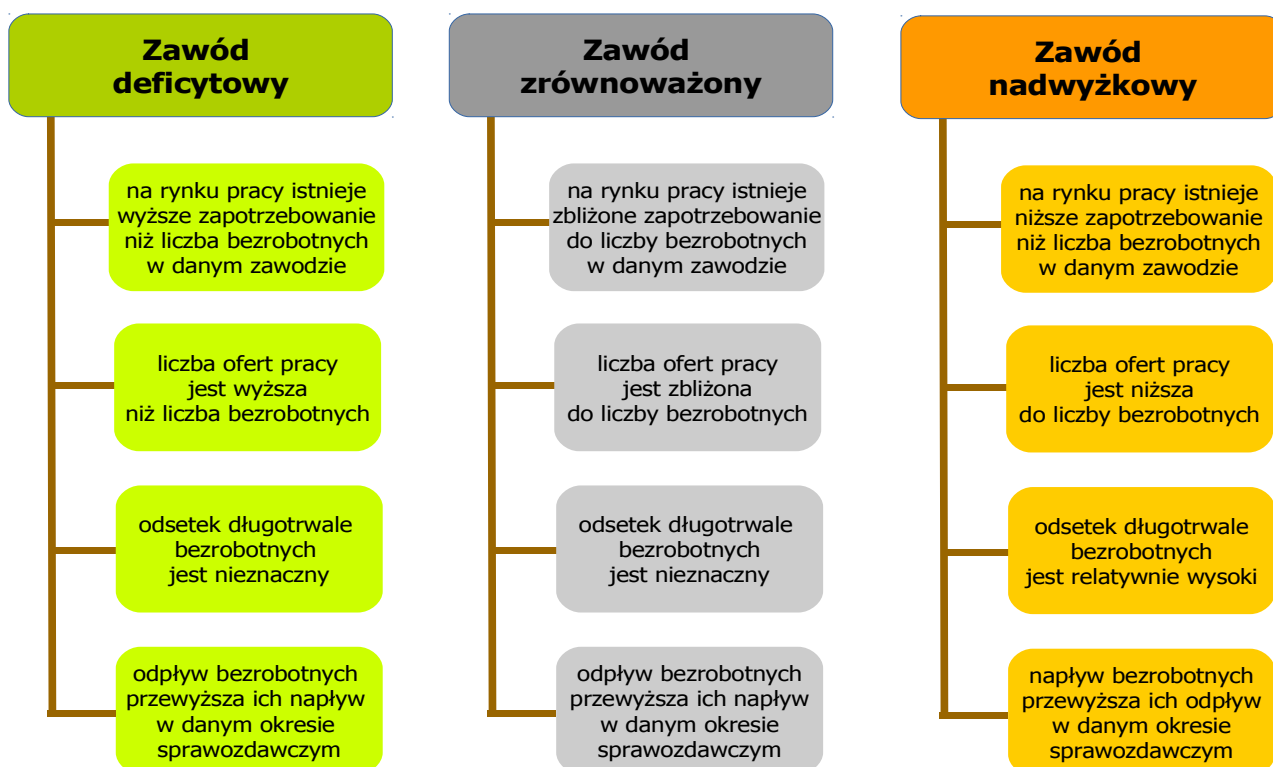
Zawód deficytowy

na rynku pracy istnieje wyższe zapotrzebowanie niż liczba bezrobotnych w danym zawodzie

liczba ofert pracy jest wyższa niż liczba bezrobotnych

odsetek długotrwale bezrobotnych jest nieznaczny

odpływ bezrobotnych przewyższa ich napływ w danym okresie sprawozdawczym

Zawód zrównoważony

na rynku pracy istnieje zbliżone zapotrzebowanie do liczby bezrobotnych w danym zawodzie

liczba ofert pracy jest zbliżona do liczby bezrobotnych

odsetek długotrwale bezrobotnych jest nieznaczny

odpływ bezrobotnych przewyższa ich napływ w danym okresie sprawozdawczym

Zawód nadwyżkowy

na rynku pracy istnieje niższe zapotrzebowanie niż liczba bezrobotnych w danym zawodzie

liczba ofert pracy jest niższa do liczby bezrobotnych

odsetek długotrwale bezrobotnych jest relatywnie wysoki

napływ bezrobotnych przewyższa ich odpływ w danym okresie sprawozdawczym